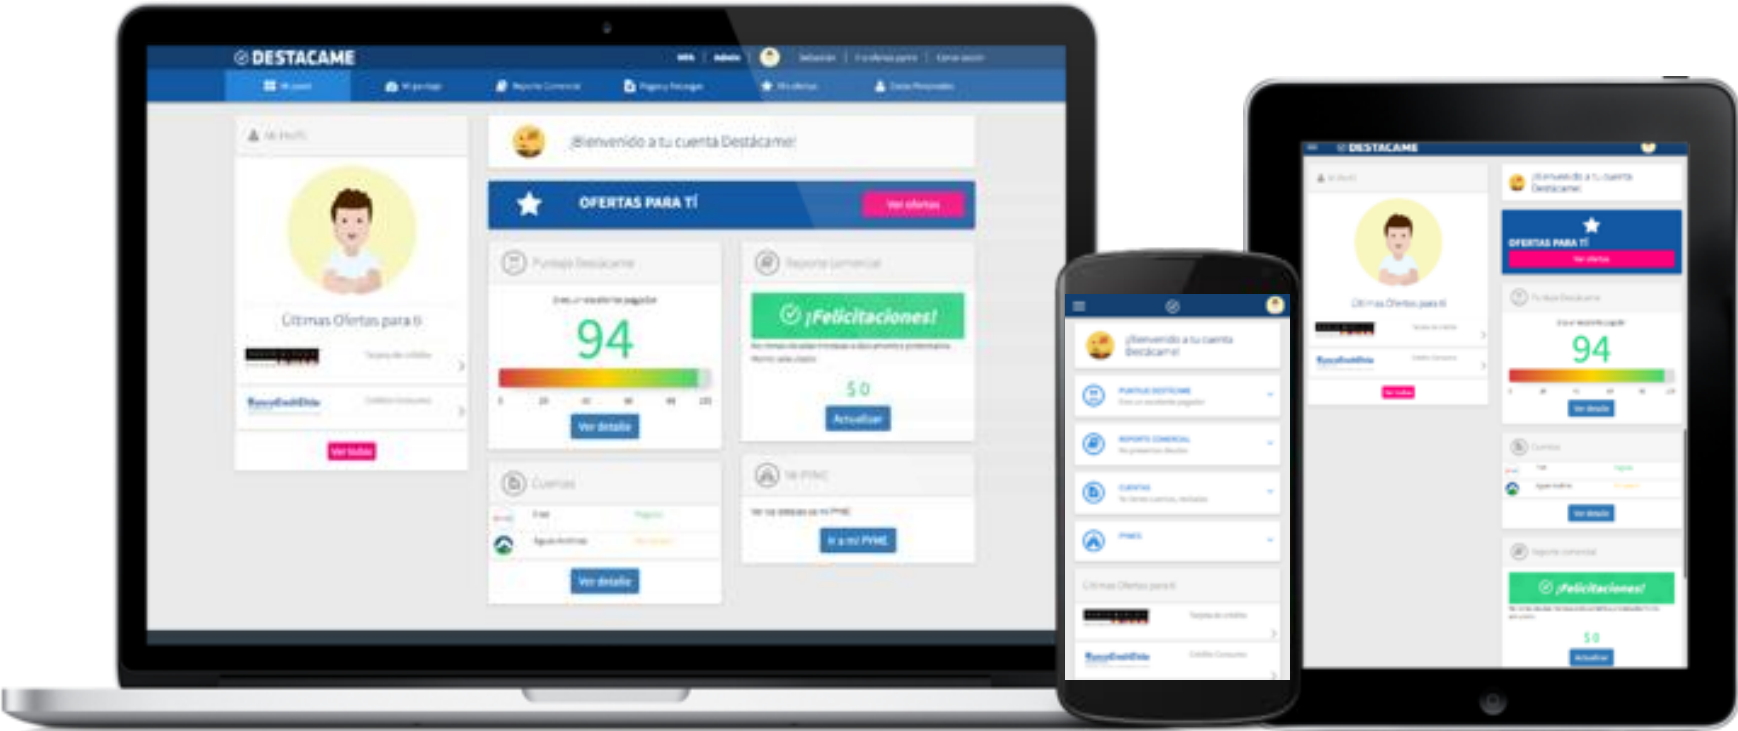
DESTACAME

Mi panel | Mi puntaje | Reporte Comercial | Pagos y Recargas | Mis ofertas | Datos Personales

Mi Perfil

Últimas Ofertas para ti

Ver todas

¡Bienvenido a tu cuenta Destácame!

OFERTAS PARA TÍ

Ver ofertas

Puntaje Destácame

94

Ver detalle

Reporte comercial

¡Felicitaciones!

$0

Actualizar

Cuentas

Ver detalle

Mi PYME

Ir a mi PYME

¡Bienvenido a tu cuenta Destácame!

Últimas Ofertas para ti

DESTACAME

Mi Perfil

Últimas Ofertas para ti

¡Bienvenido a tu cuenta Destácame!

OFERTAS PARA TÍ

94

Ver detalle

Cuentas

Ver detalle

Reporte comercial

¡Felicitaciones!

$0

Actualizar